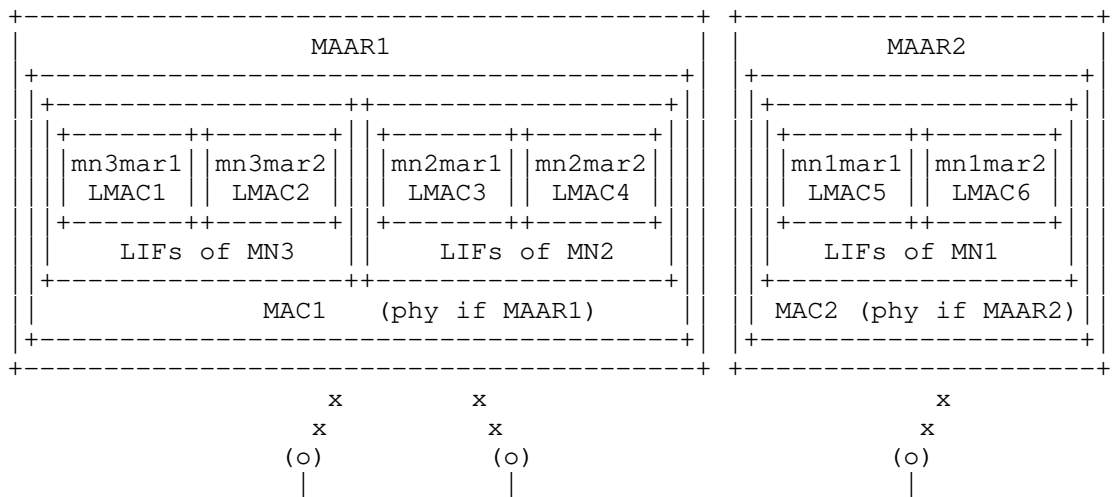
MAAR1

mn3mar1 LMAC1

mn3mar2 LMAC2

LIFs of MN3

mn2mar1 LMAC3

mn2mar2 LMAC4

LIFs of MN2

MAC1 (phy if MAAR1)

MAAR2

mn1mar1 LMAC5

mn1mar2 LMAC6

LIFs of MN1

MAC2 (phy if MAAR2)

x x x
x x x
(o) (o) (o)